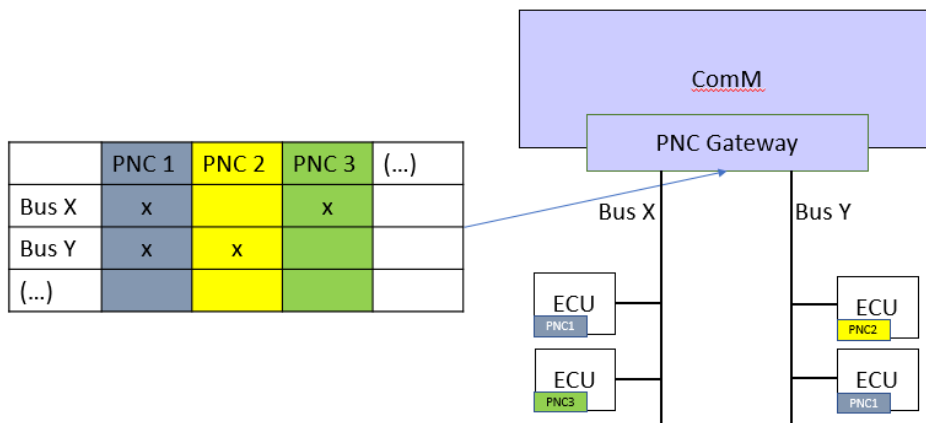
|  | PNC 1 | PNC 2 | PNC 3 | (...) |
|---|---|---|---|---|
| Bus X | x |  | x |  |
| Bus Y | x | x |  |  |
| (...) |  |  |  |  |

ComM

PNC Gateway

Bus X

Bus Y

ECU
PNC1

ECU
PNC3

ECU
PNC2

ECU
PNC1